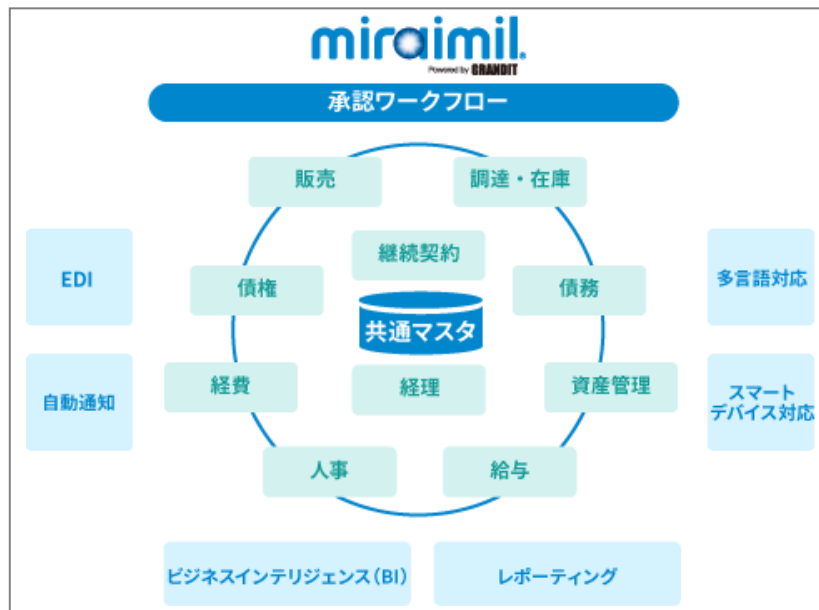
miraimil.
Powered by GRANDIT

承認ワークフロー

販売

調達・在庫

継続契約

EDI

債権

債務

多言語対応

共通マスタ

自動通知

経費

経理

資産管理

スマートデバイス対応

人事

給与

ビジネスインテリジェンス(BI)

レポーティング